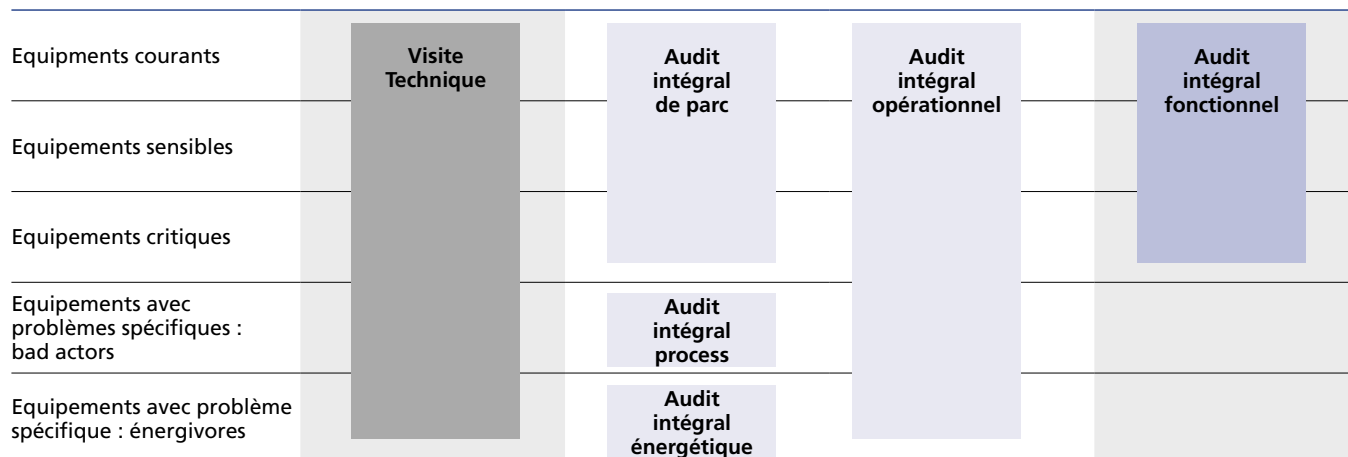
Equipments courants

Equipements sensibles

Equipements critiques

Equipements avec problèmes spécifiques : bad actors

Equipements avec problème spécifique : énergivores

Visite Technique

Audit intégral de parc

Audit intégral process

Audit intégral énergétique

Audit intégral opérationnel

Audit intégral fonctionnel